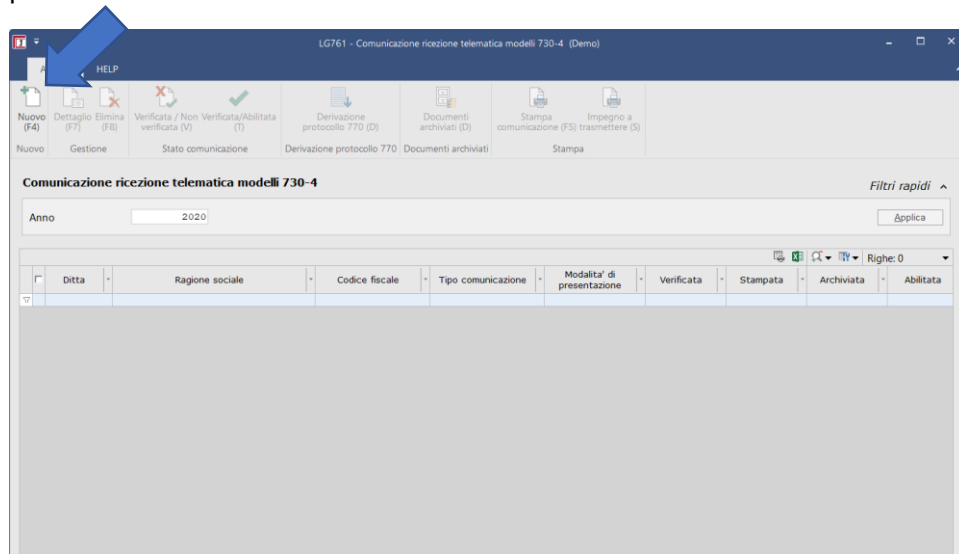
LG761 - Comunicazione ricezione telematica modelli 730-4 (Demo)

A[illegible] HELP

Nuovo (F4)
Dettaglio (F7)
Elimina (F8)
Verificata / Non verificata (V)
Verificata/Abilitata (T)
Derivazione protocollo 770 (D)
Documenti archiviati (D)
Stampa comunicazione (F5)
Impegno a trasmettere (S)

Nuovo
Gestione
Stato comunicazione
Derivazione protocollo 770
Documenti archiviati
Stampa

Comunicazione ricezione telematica modelli 730-4

Filtri rapidi ^

Anno 2020

Applica

Righe: 0

| | Ditta | Ragione sociale | Codice fiscale | Tipo comunicazione | Modalita' di presentazione | Verificata | Stampata | Archiviata | Abilitata |
|---|---|---|---|---|---|---|---|---|---|
| | | | | | | | | | |